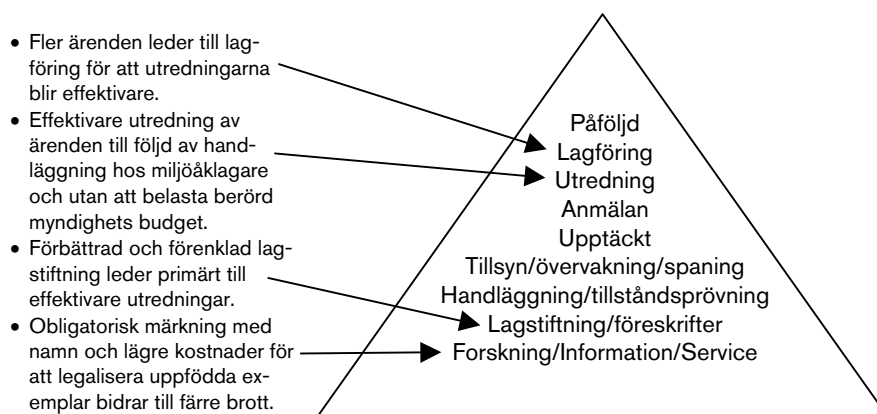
• Fler ärenden leder till lagföring för att utredningarna blir effektivare.
• Effektivare utredning av ärenden till följd av handläggning hos miljöåklagare och utan att belasta berörd myndighets budget.
• Förbättrad och förenklad lagstiftning leder primärt till effektivare utredningar.
• Obligatorisk märkning med namn och lägre kostnader för att legalisera uppfödda exemplar bidrar till färre brott.

Påföljd
Lagföring
Utredning
Anmälan
Upptäckt
Tillsyn/övervakning/spaning
Handläggning/tillståndsprövning
Lagstiftning/föreskrifter
Forskning/Information/Service